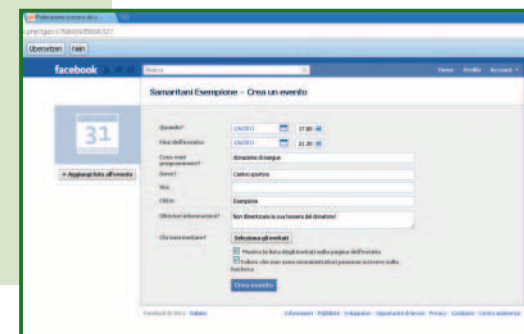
Übersetzen Nein

facebook

Home Profilo Account

Samaritani Esempione – Crea un evento

31

+ Aggiungi foto all'evento

Quando? 17:00

Fine dell'evento 21:30

Cosa stai programmando? donazione di sangue

Dove? Centro sportivo

Via

Città Esempione

Ulteriori informazioni? Non dimenticare la tua tessera del donatore!

Chi sono invitati? Seleziona gli invitati

Mostra la lista degli invitati sulla pagina dell'evento

Tutti possono scrivere sulla bacheca

Crea evento

Facebook © 2011 · Italiano

Informazioni · Pubblicità · Sviluppatori · Opportunità di lavoro · Privacy · Condizioni · Centro assistenza